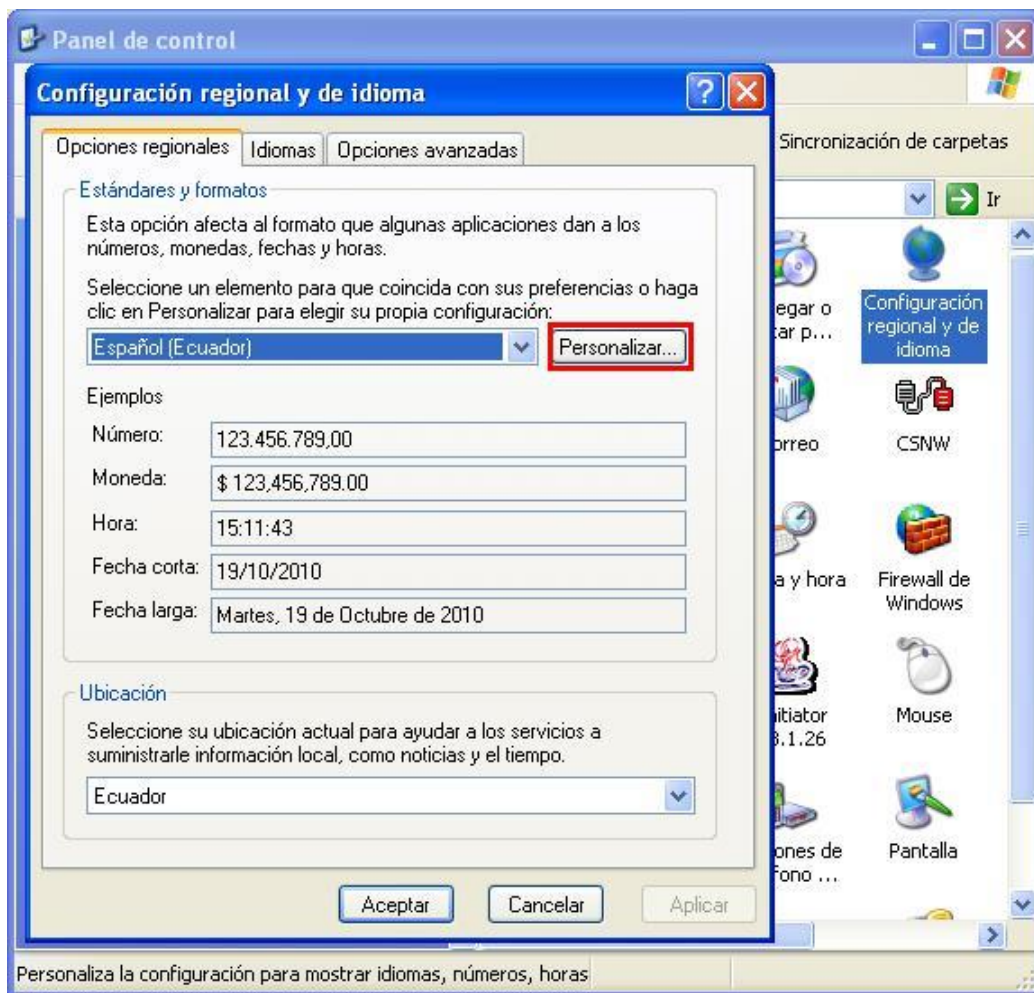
Panel de control

Configuración regional y de idioma

Opciones regionales | Idiomas | Opciones avanzadas

Estándares y formatos

Esta opción afecta al formato que algunas aplicaciones dan a los números, monedas, fechas y horas.

Seleccione un elemento para que coincida con sus preferencias o haga clic en Personalizar para elegir su propia configuración:

Español (Ecuador)

Personalizar...

Ejemplos

| | |
|---|---|
| Número: | 123.456.789,00 |
| Moneda: | $ 123,456,789.00 |
| Hora: | 15:11:43 |
| Fecha corta: | 19/10/2010 |
| Fecha larga: | Martes, 19 de Octubre de 2010 |

Ubicación

Seleccione su ubicación actual para ayudar a los servicios a suministrarle información local, como noticias y el tiempo.

Ecuador

Aceptar Cancelar Aplicar

Sincronización de carpetas

Ir

egar o tar p...

Configuración regional y de idioma

orreo

CSNW

a y hora

Firewall de Windows

itiator 3.1.26

Mouse

ones de fono ...

Pantalla

Personaliza la configuración para mostrar idiomas, números, horas